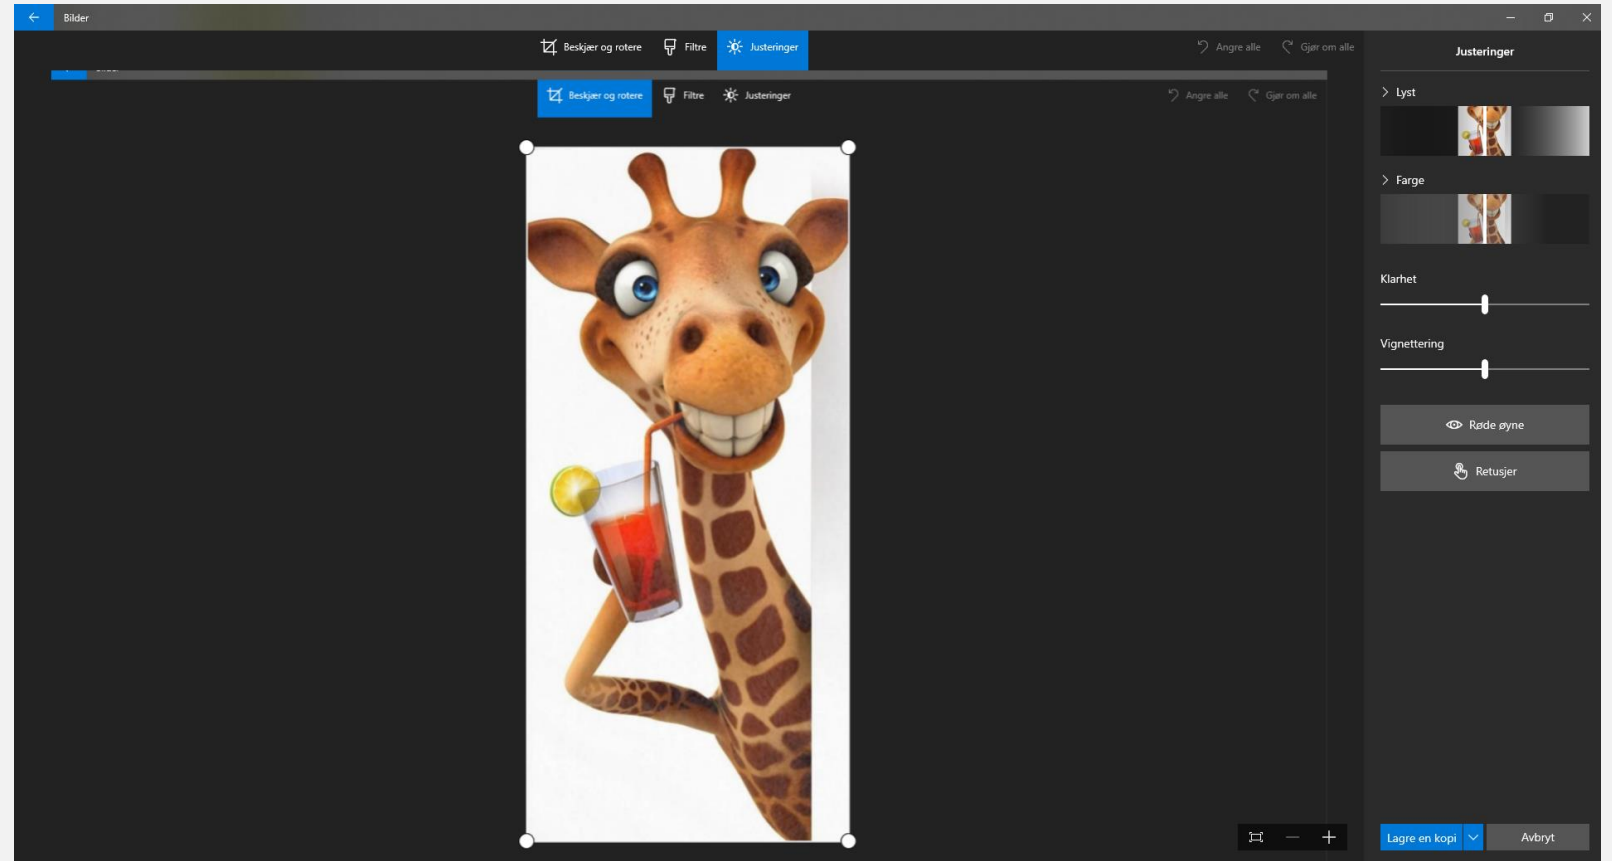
Bilder

Beskjær og rotere Filtre Justeringer

Angre alle Gjør om alle

Justeringer

Beskjær og rotere Filtre Justeringer

Angre alle Gjør om alle

Lyst

Farge

Klarhet

Vignettering

Røde øyne

Retusjer

Lagre en kopi

Avbryt